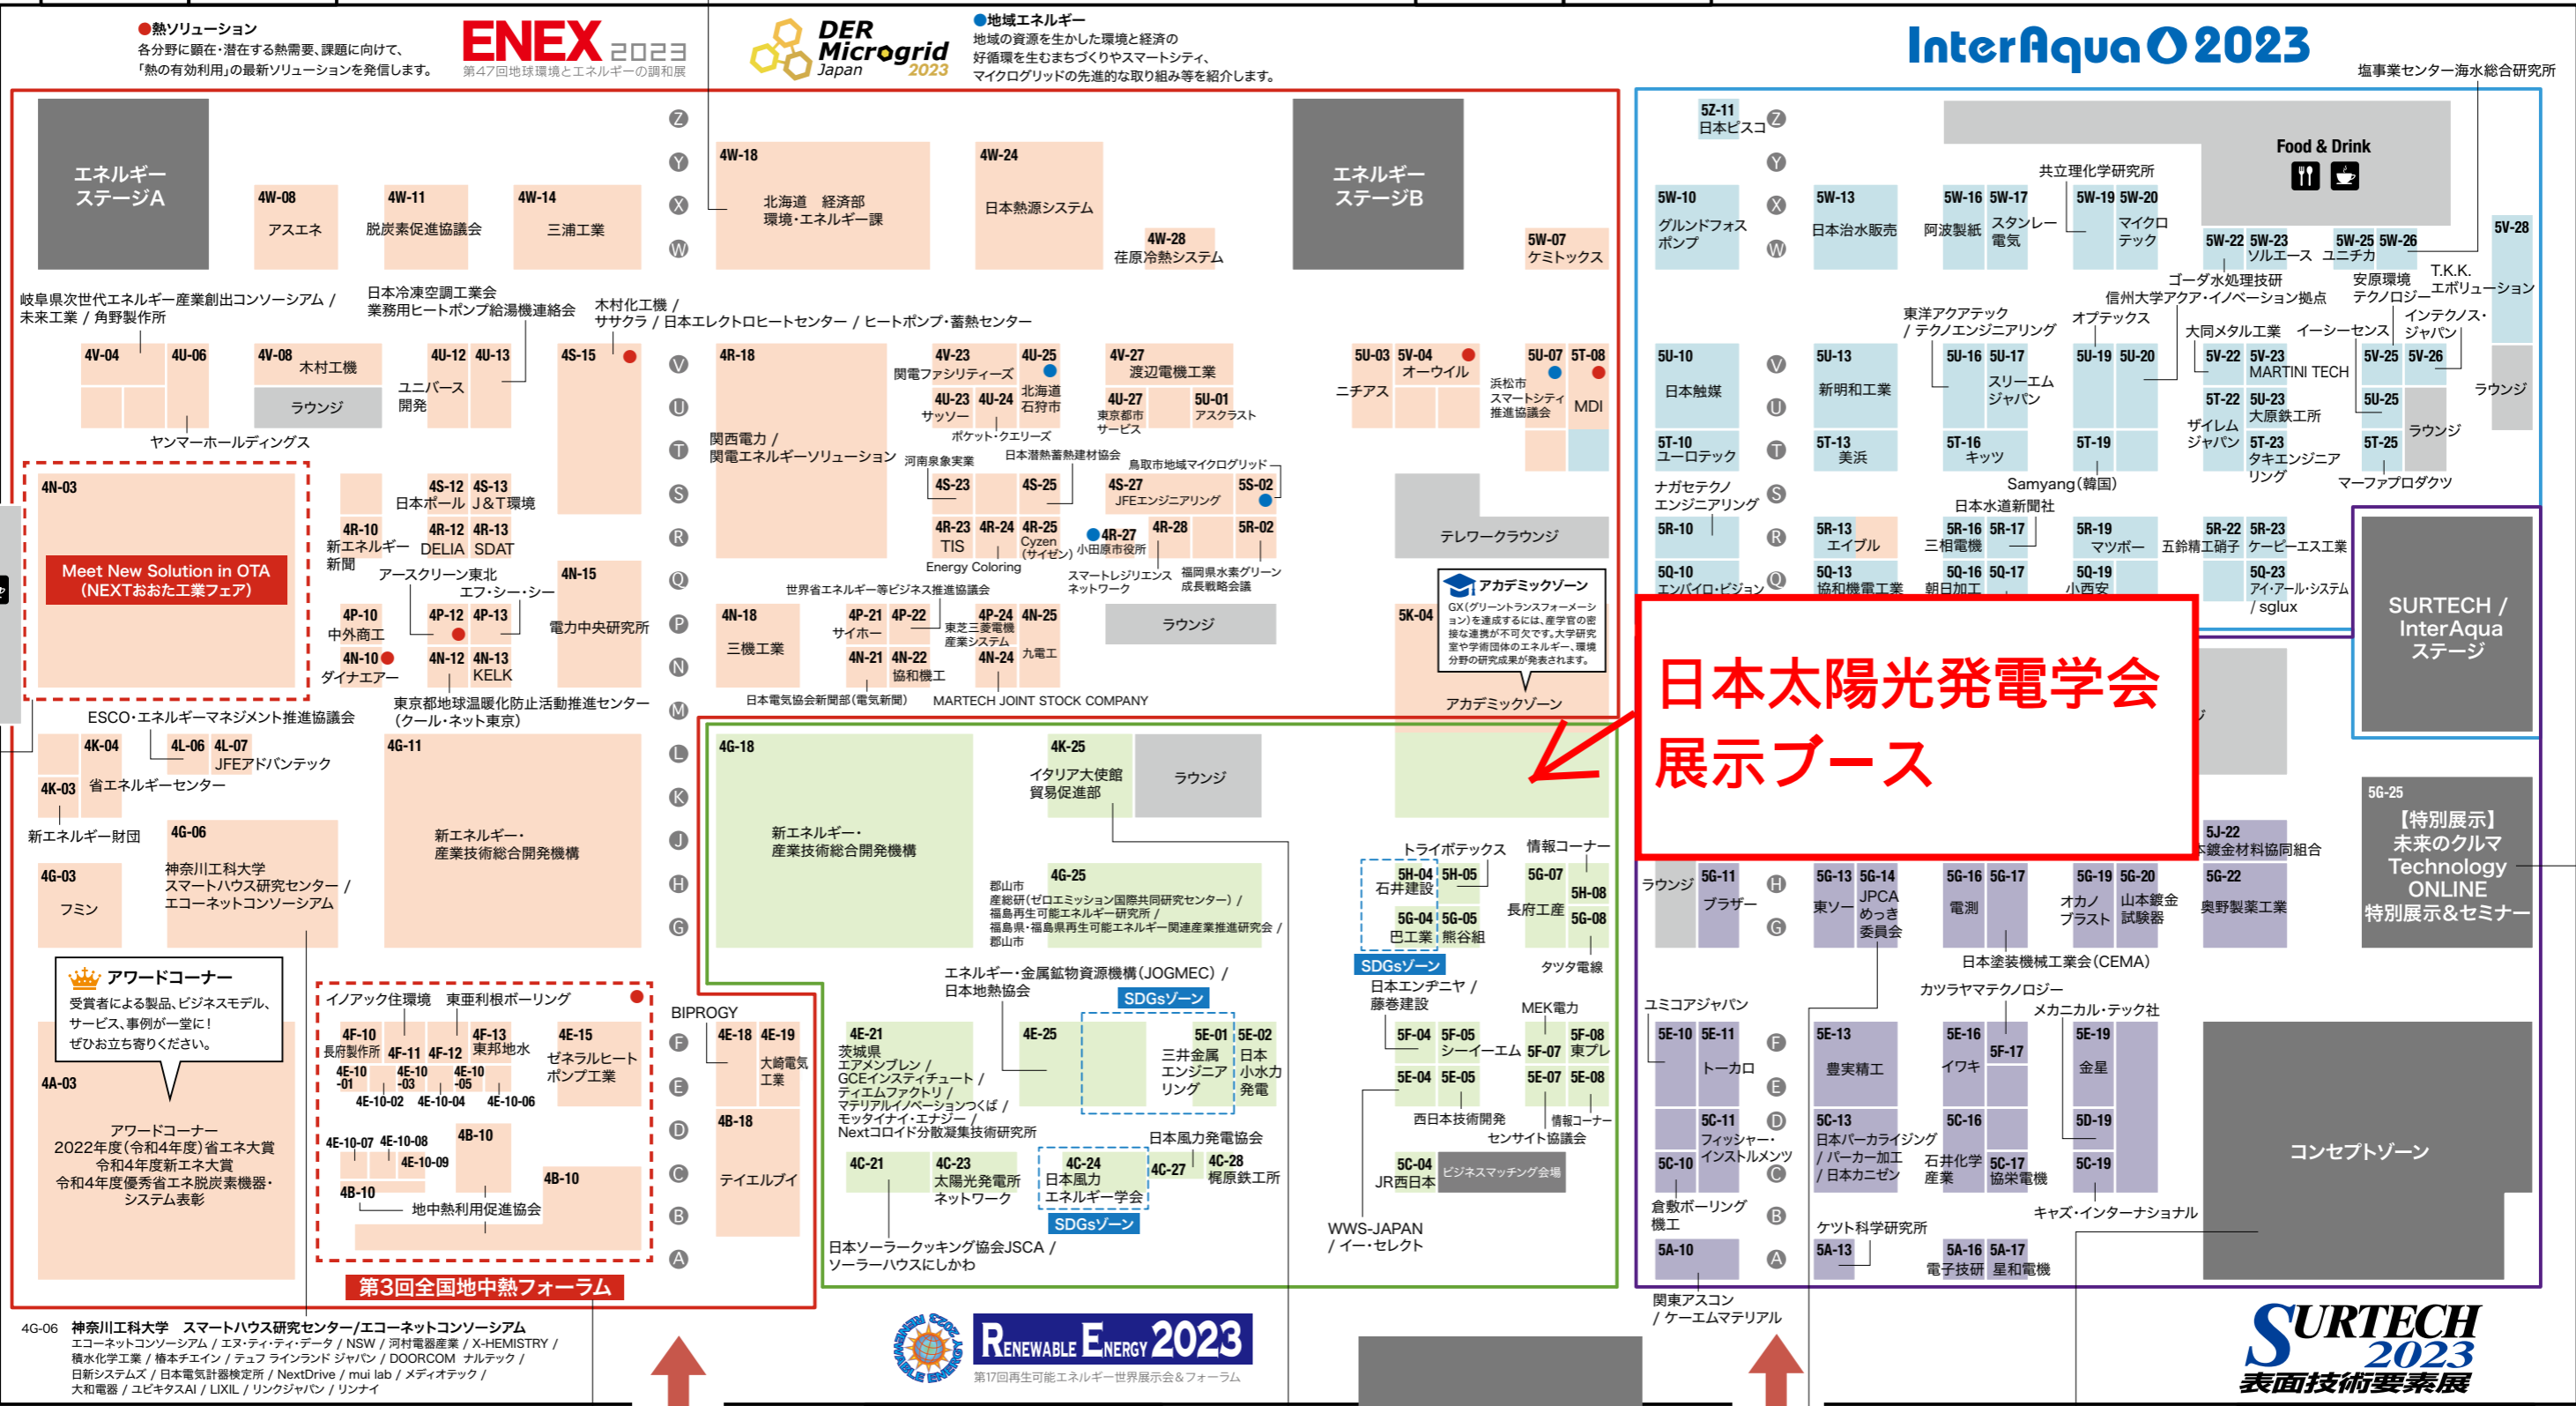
●熱ソリューション
各分野に顕在・潜在する熱需要、課題に向けて、「熱の有効利用」の最新ソリューションを発信します。

ENEX 2023
第47回地球環境とエネルギーの調和展

DER Microgrid Japan 2023

●地域エネルギー
地域の資源を生かした環境と経済の好循環を生むまちづくりやスマートシティ、マイクログリッドの先進的な取り組み等を紹介します。

InterAqua 2023

塩事業センター海水総合研究所

エネルギーステージA
4W-08 アスエネ
4W-11 脱炭素促進協議会
4W-14 三浦工業
4W-18 北海道 経済部 環境・エネルギー課
4W-24 日本熱源システム
4W-28 荏原冷熱システム
エネルギーステージB
5W-07 ケミトックス

岐阜県次世代エネルギー産業創出コンソーシアム / 未来工業 / 角野製作所
日本冷凍空調工業会 業務用ヒートポンプ給湯機連絡会
木村化工機 / ササクラ / 日本エレクトロヒートセンター / ヒートポンプ・蓄熱センター
4V-04 4U-06 4V-08 木村工機 ラウンジ
4U-12 4U-13 ユニバース開発
4S-15
ヤンマーホールディングス
4R-18 関西電力 / 関電エネルギーソリューション
4V-23 関電ファシリティーズ 4U-25 北海道石狩市
4U-23 サッソー 4U-24 ポケット・クエリーズ
4V-27 渡辺電機工業
4U-27 東京都市サービス 5U-01 アスクラスト
河南泉象実業 日本潜熱蓄熱建材協会 鳥取市地域マイクログリッド
4S-23 4S-25 4S-27 JFEエンジニアリング 5S-02
4R-23 TIS 4R-24 4R-25 Cyzen(サイゼン) 4R-27 小田原市役所 4R-28 5R-02
Energy Coloring
スマートレジリエンスネットワーク 福岡県水素グリーン成長戦略会議
世界省エネルギー等ビジネス推進協議会
5U-03 ニチアス 5V-04 オーウイル
浜松市スマートシティ推進協議会
5U-07 5T-08 MDI
テレワークラウンジ

4N-03
Meet New Solution in OTA (NEXTおおた工業フェア)
4S-12 4S-13 日本ボール J&T環境
4R-10 新エネルギー新聞
4R-12 DELIA 4R-13 SDAT
アースクリーン東北 エフ・シー・シー
4N-15 電力中央研究所
4P-10 中外商工
4P-12 4P-13
4N-10 ダイナエアー
4N-12 4N-13 KELK
4N-18 三機工業
4P-21 サイホー 4P-22 東芝三菱電機産業システム
4P-24 4N-25 九電工
4N-21 4N-22 協和機工 4N-24
ラウンジ
日本電気協会新聞部(電気新聞) MARTECH JOINT STOCK COMPANY
東京都地球温暖化防止活動推進センター(クール・ネット東京)
ESCO・エネルギーマネジメント推進協議会
アカデミックゾーン
GX(グリーントランスフォーメーション)を達成するには、産学官の密接な連携が不可欠です。大学研究室や学術団体のエネルギー、環境分野の研究成果が発表されます。
5K-04
アカデミックゾーン

4K-04 4L-06 4L-07 JFEアドバンテック
4K-03 省エネルギーセンター
新エネルギー財団
4G-03 フミン
4G-06 神奈川工科大学 スマートハウス研究センター / エコーネットコンソーシアム
4G-11 新エネルギー・産業技術総合開発機構
4G-18 新エネルギー・産業技術総合開発機構
4K-25 イタリア大使館 貿易促進部
ラウンジ
4G-25
郡山市
産総研(ゼロエミッション国際共同研究センター) / 福島再生可能エネルギー研究所 / 福島県・福島県再生可能エネルギー関連産業推進研究会 / 郡山市
トライボテックス 情報コーナー
5H-04 石井建設 5H-05
5G-04 巴工業 5G-05 熊谷組
5G-07 長府工業 5H-08 5G-08
SDGsゾーン
タツタ電線
日本エンヂニヤ / 藤巻建設
MEK電力
5F-04 5F-05 シーイーエム 5F-07 5F-08 東プレ
5E-04 5E-05 5E-07 5E-08
西日本技術開発 情報コーナー センサイト協議会
5C-04 JR西日本 ビジネスマッチング会場
WWS-JAPAN / イー・セレクト

アワードコーナー
受賞者による製品、ビジネスモデル、サービス、事例が一堂に!ぜひお立ち寄りください。
4A-03
アワードコーナー 2022年度(令和4年度)省エネ大賞 令和4年度新エネ大賞 令和4年度優秀省エネ脱炭素機器・システム表彰
イノアック住環境 東亜利根ボーリング
4F-10 長府製作所 4F-11 4F-12 4F-13 東邦地水
4E-10-01 4E-10-03 4E-10-05
4E-10-02 4E-10-04 4E-10-06
4E-15 ゼネラルヒートポンプ工業
4E-10-07 4E-10-08 4E-10-09 4B-10
4B-10 4B-10
地中熱利用促進協会
第3回全国地中熱フォーラム
BIPROGY
4E-18 4E-19 大崎電気工業
4B-18 テイエルブイ
エネルギー・金属鉱物資源機構(JOGMEC) / 日本地熱協会
SDGsゾーン
4E-21 茨城県 エアーンプレン / GCEインスティチュート / ティエムファクトリ / マテリアルイノベーションつくば / モッタイナイ・エナジー / Nextコロイド分散凝集技術研究所
4E-25
5E-01 三井金属エンジニアリング 5E-02 日本小水力発電
日本風力発電協会
4C-21 4C-23 太陽光発電所ネットワーク 4C-24 日本風力エネルギー学会 4C-27 4C-28 梶原鉄工所
SDGsゾーン
日本ソーラークッキング協会JSCA / ソーラーハウスにしかわ

5Z-11 日本ビスコ
Food & Drink
共立理化学研究所
5W-10 グルンドフォスポンプ
5W-13 日本治水販売
5W-16 阿波製紙 5W-17 スタンレー電気
5W-19 5W-20 マイクロテック
5W-22 5W-23 ソルエース 5W-25 5W-26 ユニチカ
5W-28
ゴーダ水処理技研
信州大学アクア・イノベーション拠点
安原環境テクノロジー T.K.K. エボリューション
インテクノス・ジャパン
東洋アクアテック / テクノエンジニアリング
オプテックス
大同メタル工業 イーシーセンス
5U-10 日本触媒
5U-13 新明和工業
5U-16 5U-17 スリーエムジャパン
5U-19 5U-20
5V-22 5V-23 MARTINI TECH
5V-25 5V-26
ラウンジ
5T-22 5U-23 大原鉄工所
ザイレムジャパン 5T-23 タキエンジニアリング
5U-25 ラウンジ
5T-25
5T-10 ユーロテック
5T-13 美浜
5T-16 キッツ
5T-19
Samyang(韓国)
マーファプロダクツ
ナガセテクノエンジニアリング
日本水道新聞社
5R-10
5R-13 エイブル
5R-16 三相電機 5R-17
5R-19 マツボー
五鈴精工硝子 5R-22 5R-23 ケーピーエス工業
5Q-10 エンバイロ・ビジョン
5Q-13 協和機電工業
5Q-16 朝日加工 5Q-17
5Q-19 小西安
5Q-23 アイ・アール・システム / sglux
SURTECH / InterAqua ステージ

日本太陽光発電学会
展示ブース

5J-22 鍍金材料協同組合
5G-25
【特別展示】未来のクルマ Technology ONLINE 特別展示&セミナー
ラウンジ 5G-11 プラザー
5G-13 東ソー 5G-14 JPCAめっき委員会
5G-16 電測 5G-17
5G-19 オカノブラスト 5G-20 山本鍍金試験器
5G-22 奥野製薬工業
日本塗装機械工業会(CEMA)
カツラヤマテクノロジー
ユミコアジャパン
メカニカル・テック社
5E-10 5E-11 トーカロ
5E-13 豊実精工
5E-16 イワキ 5F-17
5E-19 金星
5C-11 フィッシャー・インストルメンツ
5C-13 日本パーカライジング / パーカー加工 / 日本カニゼン
5C-16 石井化学産業 5C-17 協栄電機
5D-19
5C-10
5C-19
倉敷ボーリング機工
キヤズ・インターナショナル
ケツト科学研究所
5A-10
5A-13
5A-16 電子技研 5A-17 星和電機
コンセプトゾーン
関東アスコン / ケーエムマテリアル

4G-06 神奈川工科大学 スマートハウス研究センター/エコーネットコンソーシアム
エコーネットコンソーシアム / エヌ・ティ・ティ・データ / NSW / 河村電器産業 / X-HEMISTRY / 積水化学工業 / 椿本チエイン / テュフ ラインランド ジャパン / DOORCOM ナルテック / 日新システムズ / 日本電気計器検定所 / NextDrive / mui lab / メディオテック / 大和電器 / ユビキタスAI / LIXIL / リンクジャパン / リンナイ

RENEWABLE ENERGY 2023
第17回再生可能エネルギー世界展示会&フォーラム

SURTECH 2023
表面技術要素展

Z Y X W V U T S R Q P N M L K J H G F E D C B A